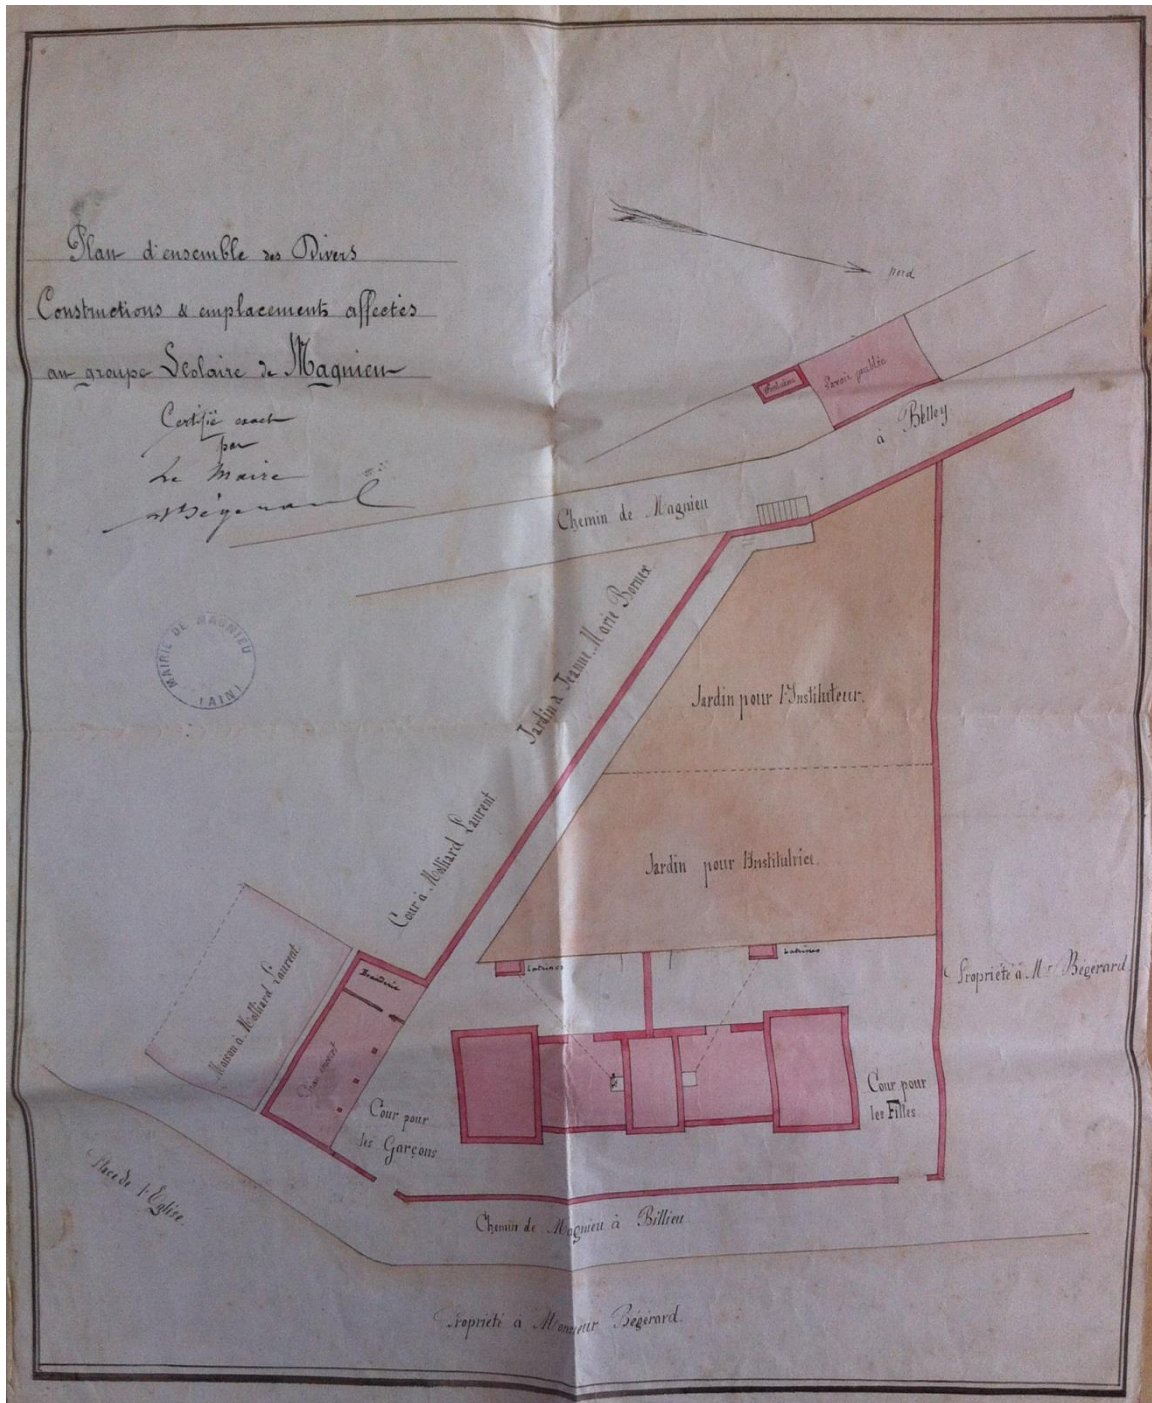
Plan d'ensemble des Divers Constructions & emplacements affectés au groupe Scolaire de Magnieu

Certifié exact par Le Maire
M. Bégerard

nord

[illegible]

Poirier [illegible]

à Belley

Chemin de Magnieu

Jardin à Jeanne Marie Bornex

Jardin pour l'Instituteur

Cour à Moillard Laurent

Jardin pour l'Institutrice

Maison à Moillard Laurent

Buanderie

Logement

Latrines

Latrines

Propriété à Mr Bégerard

Cour pour les Garçons

Cour pour les Filles

Place de l'Eglise

Chemin de Magnieu à Billieu

Propriété à Monsieur Bégerard

MAIRIE DE MAGNIEU (AIN)